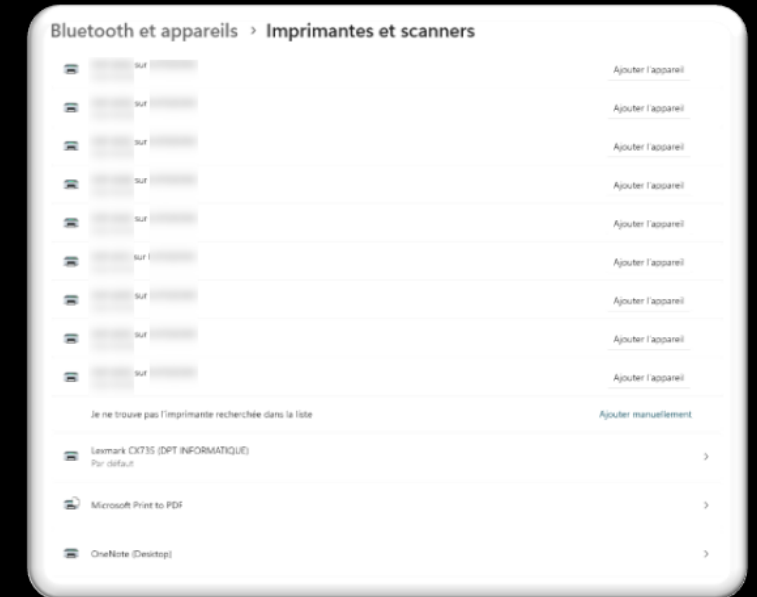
Bluetooth et appareils › Imprimantes et scanners

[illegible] sur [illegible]
Ajouter l'appareil

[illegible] sur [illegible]
Ajouter l'appareil

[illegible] sur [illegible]
Ajouter l'appareil

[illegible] sur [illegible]
Ajouter l'appareil

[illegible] sur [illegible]
Ajouter l'appareil

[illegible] sur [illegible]
Ajouter l'appareil

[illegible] sur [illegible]
Ajouter l'appareil

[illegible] sur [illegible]
Ajouter l'appareil

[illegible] sur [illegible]
Ajouter l'appareil

Je ne trouve pas l'imprimante recherchée dans la liste
Ajouter manuellement

Lexmark CX735 (DPT INFORMATIQUE)
Par défaut

Microsoft Print to PDF

OneNote (Desktop)